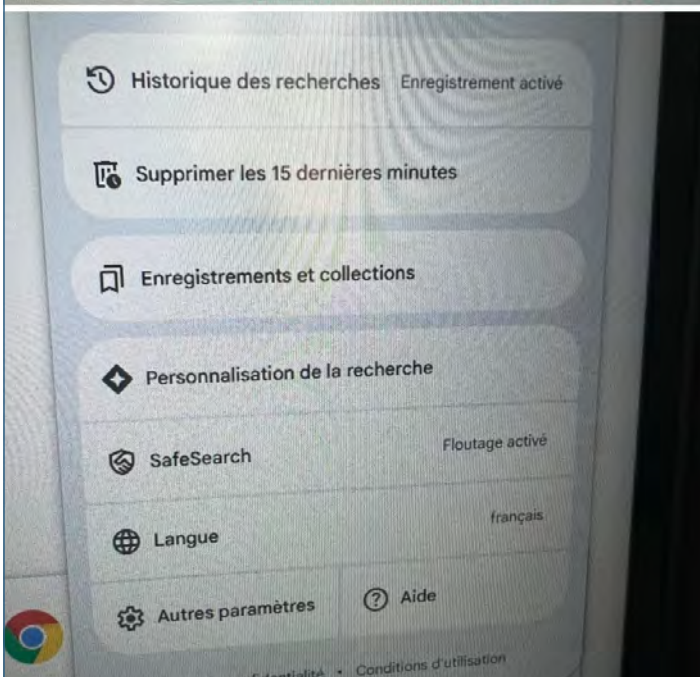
Historique des recherches Enregistrement activé

Supprimer les 15 dernières minutes

Enregistrements et collections

Personnalisation de la recherche

SafeSearch Floutage activé

Langue français

Autres paramètres

Aide

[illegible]ntialité • Conditions d'utilisation